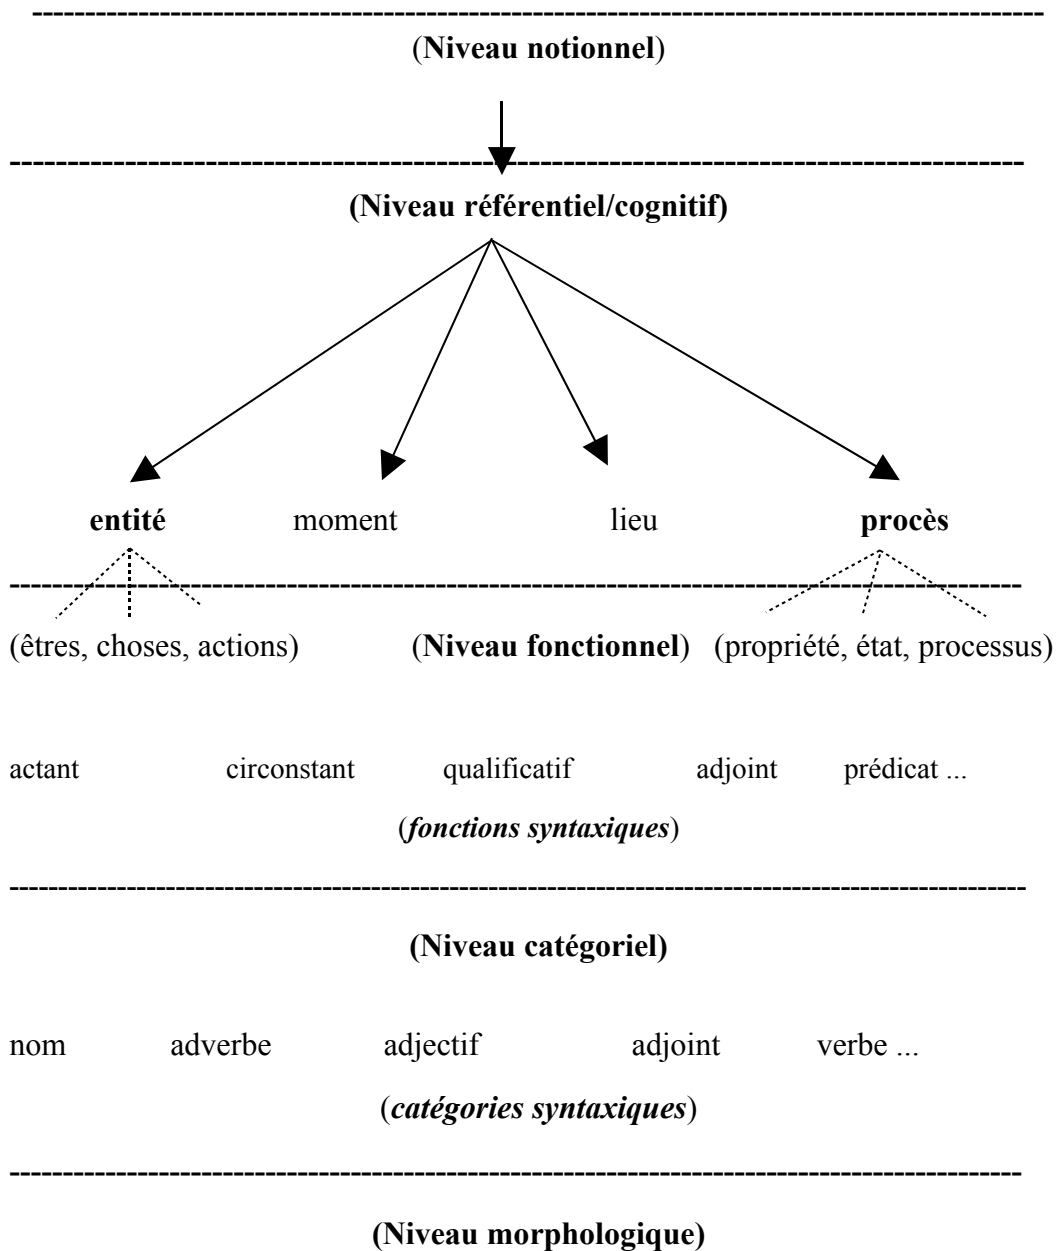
(Niveau notionnel)

(Niveau référentiel/cognitif)

entité moment lieu procès

(êtres, choses, actions) (Niveau fonctionnel) (propriété, état, processus)

actant circonstant qualificatif adjoint prédicat ...

(*fonctions syntaxiques*)

(Niveau catégoriel)

nom adverbe adjectif adjoint verbe ...

(*catégories syntaxiques*)

(Niveau morphologique)